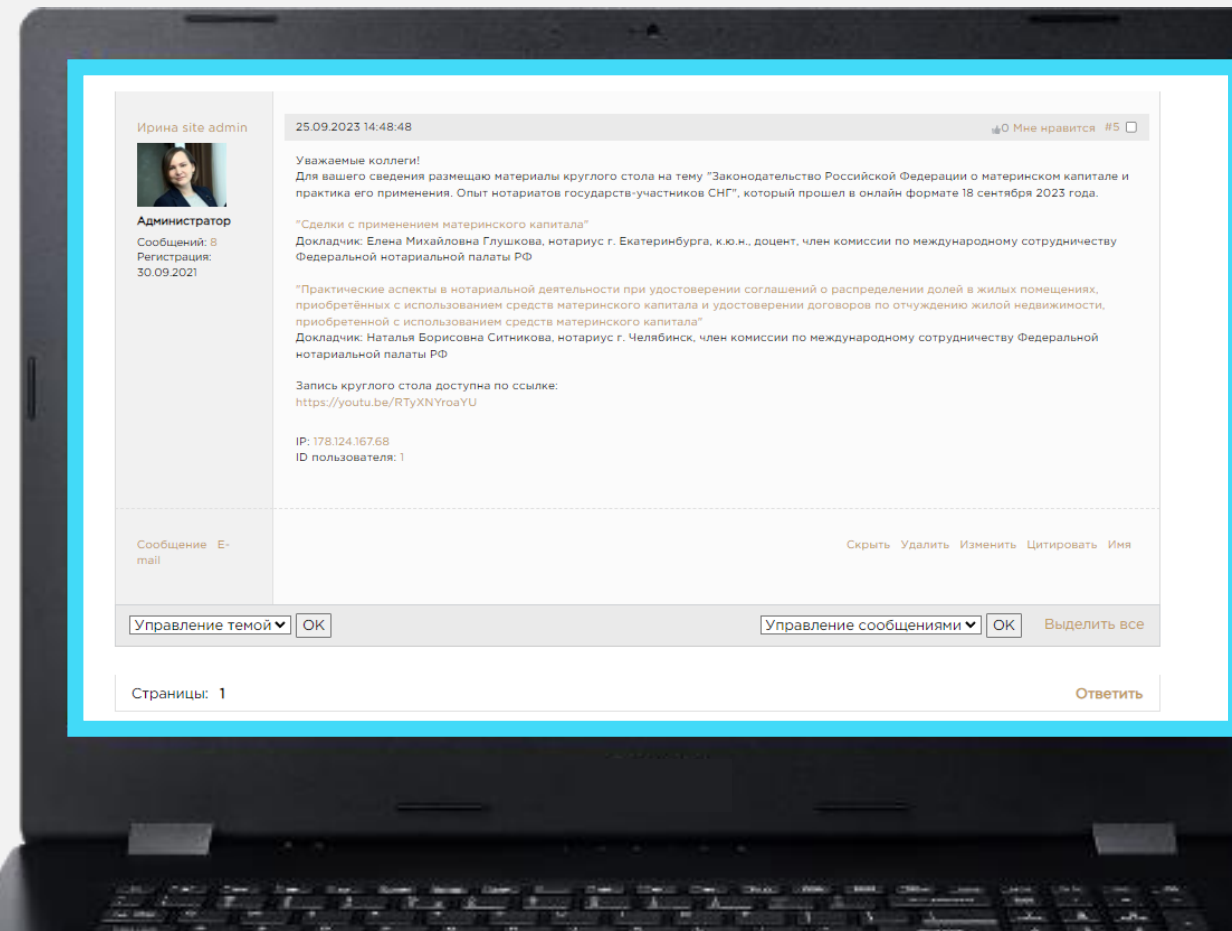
Ирина site admin

Администратор
Сообщений: 8
Регистрация: 30.09.2021

25.09.2023 14:48:48

0 Мне нравится #5

Уважаемые коллеги!
Для вашего сведения размещаю материалы круглого стола на тему "Законодательство Российской Федерации о материнском капитале и практика его применения. Опыт нотариатов государств-участников СНГ", который прошел в онлайн формате 18 сентября 2023 года.

"Сделки с применением материнского капитала"
Докладчик: Елена Михайловна Глушкова, нотариус г. Екатеринбурга, к.ю.н., доцент, член комиссии по международному сотрудничеству Федеральной нотариальной палаты РФ

"Практические аспекты в нотариальной деятельности при удостоверении соглашений о распределении долей в жилых помещениях, приобретённых с использованием средств материнского капитала и удостоверении договоров по отчуждению жилой недвижимости, приобретенной с использованием средств материнского капитала"
Докладчик: Наталья Борисовна Ситникова, нотариус г. Челябинск, член комиссии по международному сотрудничеству Федеральной нотариальной палаты РФ

Запись круглого стола доступна по ссылке:
https://youtu.be/RTyXNYroaYU

IP: 178.124.167.68
ID пользователя: 1

Сообщение E-mail

Скрыть Удалить Изменить Цитировать Имя

Управление темой OK

Управление сообщениями OK Выделить все

Страницы: 1

Ответить